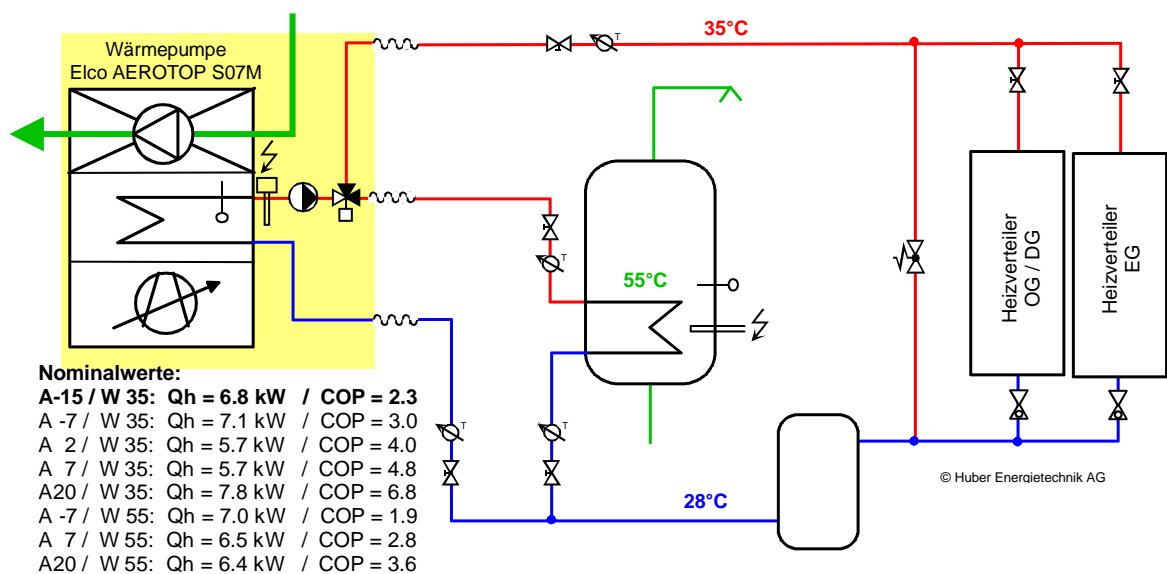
Wärmepumpe
Elco AEROTOP S07M

35°C

55°C

Heizverteiler OG / DG

Heizverteiler EG

Nominalwerte:
A-15 / W 35: Qh = 6.8 kW / COP = 2.3
A -7 / W 35: Qh = 7.1 kW / COP = 3.0
A 2 / W 35: Qh = 5.7 kW / COP = 4.0
A 7 / W 35: Qh = 5.7 kW / COP = 4.8
A20 / W 35: Qh = 7.8 kW / COP = 6.8
A -7 / W 55: Qh = 7.0 kW / COP = 1.9
A 7 / W 55: Qh = 6.5 kW / COP = 2.8
A20 / W 55: Qh = 6.4 kW / COP = 3.6

28°C

© Huber Energietechnik AG